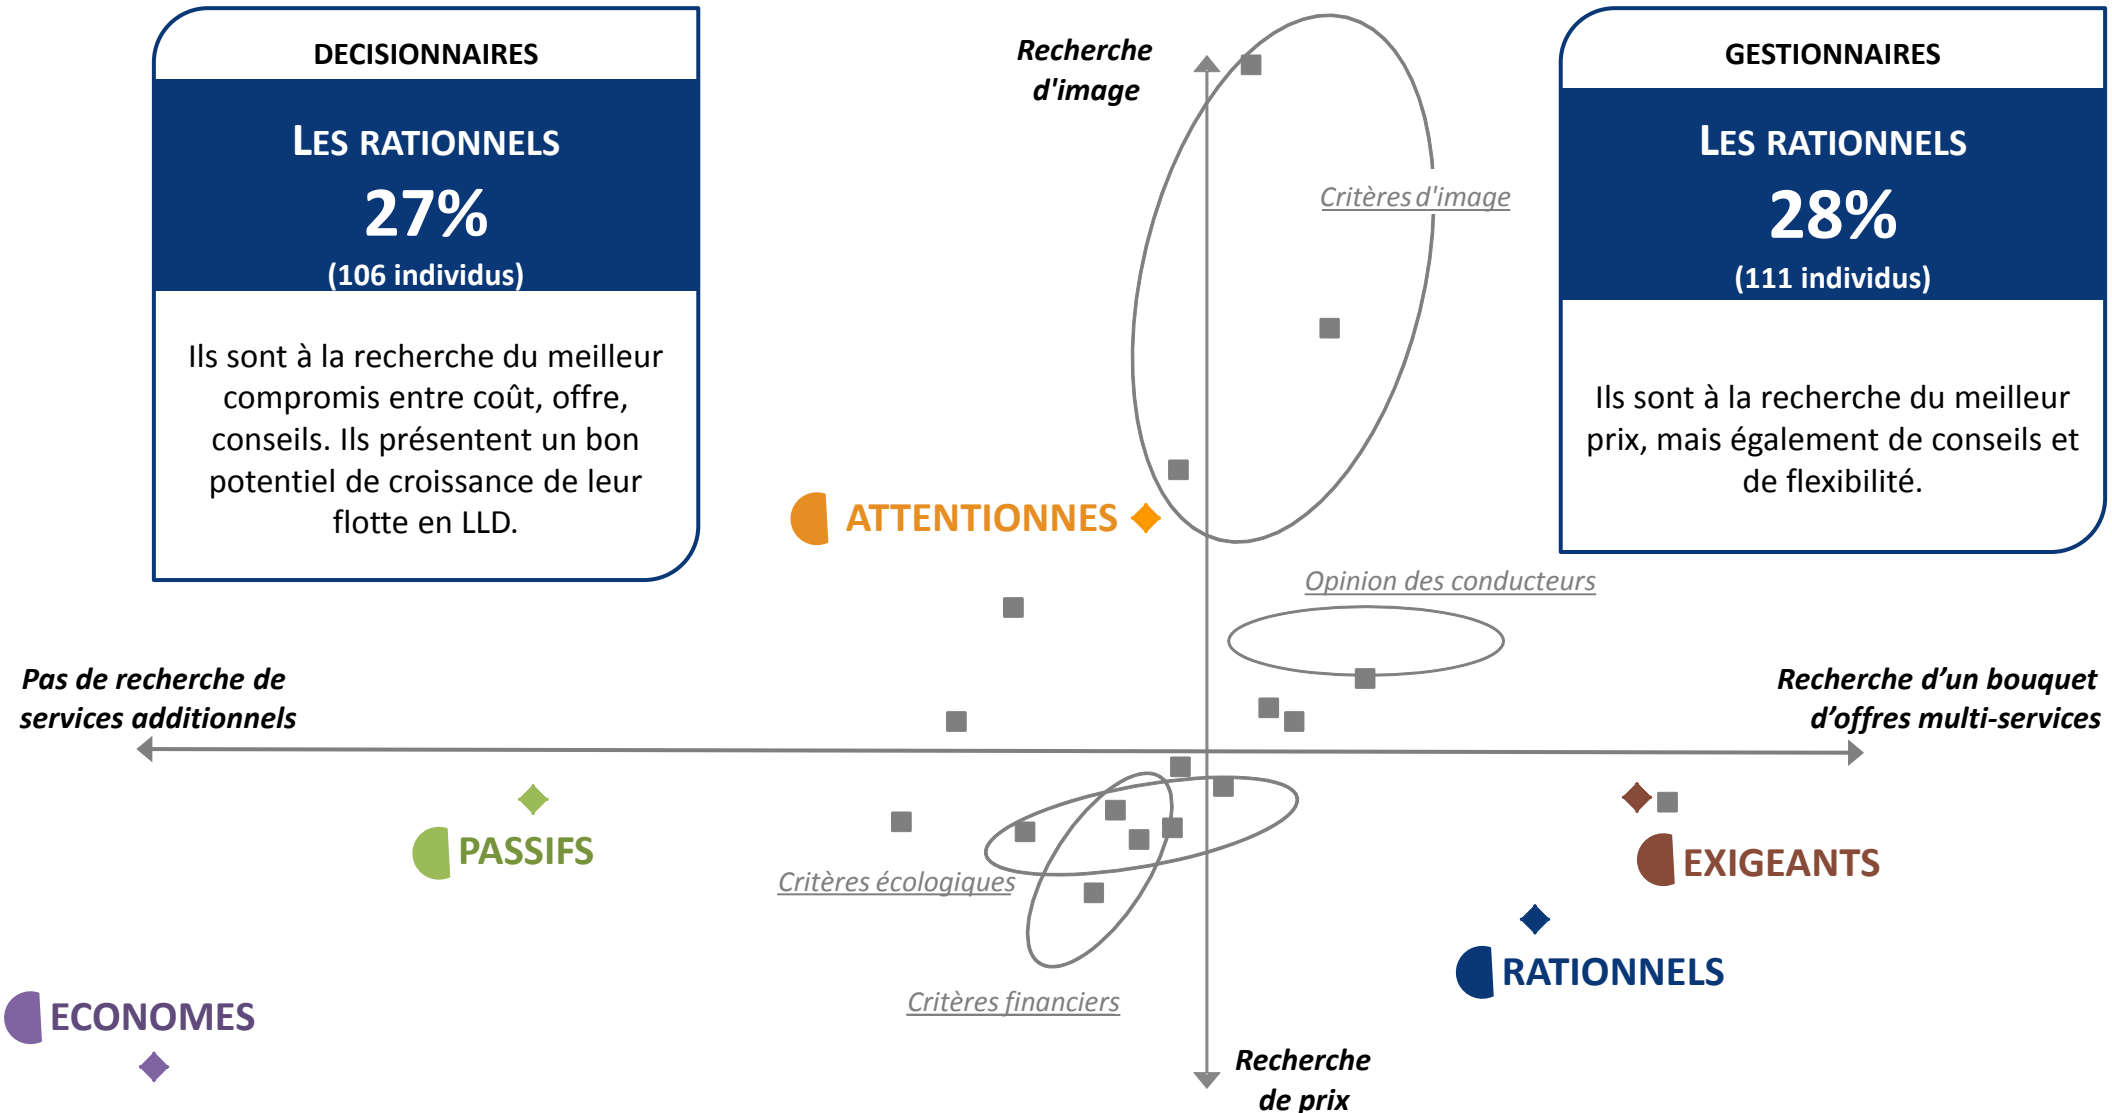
DECISIONNAIRES

LES RATIONNELS
27%
(106 individus)

Ils sont à la recherche du meilleur compromis entre coût, offre, conseils. Ils présentent un bon potentiel de croissance de leur flotte en LLD.

Recherche d'image

Critères d'image

GESTIONNAIRES

LES RATIONNELS
28%
(111 individus)

Ils sont à la recherche du meilleur prix, mais également de conseils et de flexibilité.

ATTENTIONNES

Opinion des conducteurs

Pas de recherche de services additionnels

Recherche d'un bouquet d'offres multi-services

PASSIFS

Critères écologiques

EXIGEANTS

RATIONNELS

Critères financiers

ECONOMES

Recherche de prix